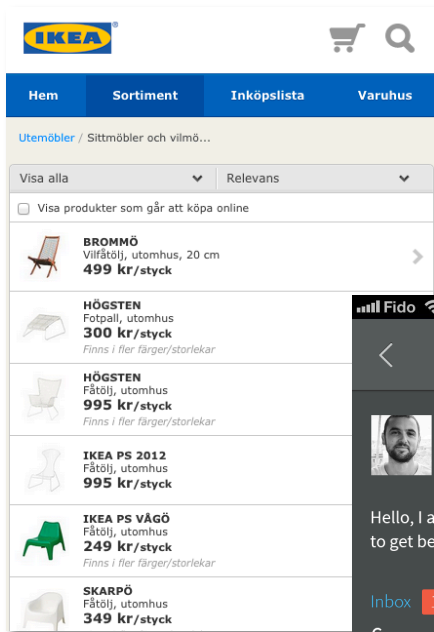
IKEA®

Hem | Sortiment | Inköpslista | Varuhus

Utemöbler / Sittmöbler och vilmö...

Visa alla
Relevans

Visa produkter som går att köpa online

BROMMÖ
Vilfåtölj, utomhus, 20 cm
499 kr/styck

HÖGSTEN
Fotpall, utomhus
300 kr/styck
Finns i fler färger/storlekar

HÖGSTEN
Fåtölj, utomhus
995 kr/styck
Finns i fler färger/storlekar

IKEA PS 2012
Fåtölj, utomhus
995 kr/styck

IKEA PS VÅGÖ
Fåtölj, utomhus
249 kr/styck
Finns i fler färger/storlekar

SKARPÖ
Fåtölj, utomhus
349 kr/styck

Fido

Hello, I a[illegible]
to get be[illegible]

Inbox